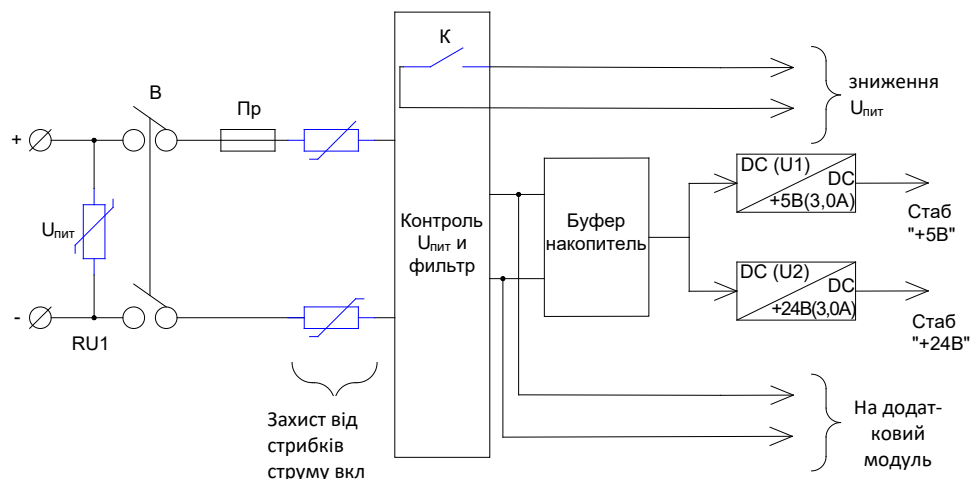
К

В

Пр

зниження $U_{пит}$

+

$U_{пит}$

-

RU1

Контроль $U_{пит}$ и фильтр

Буфер накопитель

DC (U1) DC +5В(3,0А)

Стаб "+5В"

DC (U2) DC +24В(3,0А)

Стаб "+24В"

Захист від стрибків струму вкл

На додатковий модуль